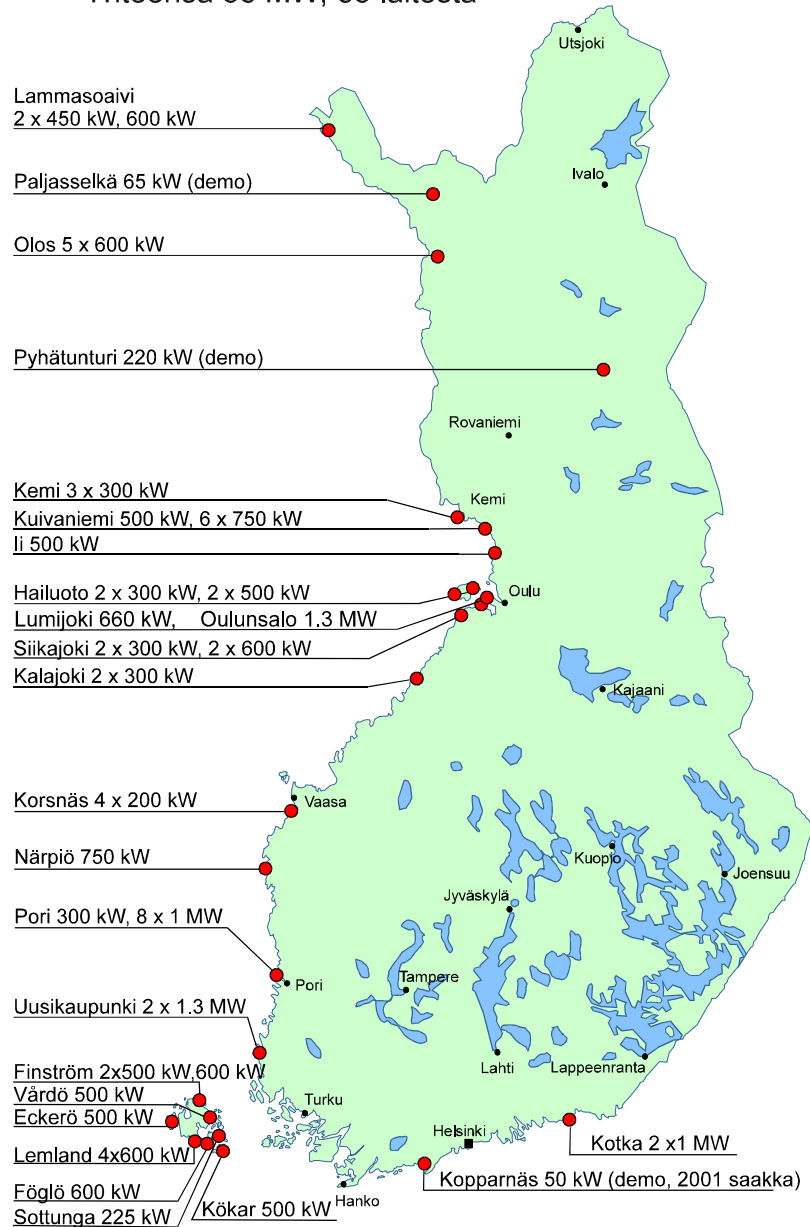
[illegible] 50 MW, 60 laitosta

Utsjoki
Lammasoaivi 2 x 450 kW, 600 kW
Ivalo
Paljasselkä 65 kW (demo)
Olos 5 x 600 kW
Pyhätunturi 220 kW (demo)
Rovaniemi
Kemi 3 x 300 kW
Kemi
Kuivaniemi 500 kW, 6 x 750 kW
Ii 500 kW
Hailuoto 2 x 300 kW, 2 x 500 kW
Oulu
Lumijoki 660 kW, Oulunsalo 1.3 MW
Siikajoki 2 x 300 kW, 2 x 600 kW
Kalajoki 2 x 300 kW
Kajaani
Korsnäs 4 x 200 kW
Vaasa
Närpiö 750 kW
Kuopio
Joensuu
Jyväskylä
Pori 300 kW, 8 x 1 MW
Pori
Tampere
Uusikaupunki 2 x 1.3 MW
Lahti
Lappeenranta
Finström 2x500 kW,600 kW
Vårdö 500 kW
Turku
Eckerö 500 kW
Helsinki
Kotka 2 x1 MW
Lemland 4x600 kW
Kopparnäs 50 kW (demo, 2001 saakka)
Föglö 600 kW
Hanko
Sottunga 225 kW
Kökar 500 kW